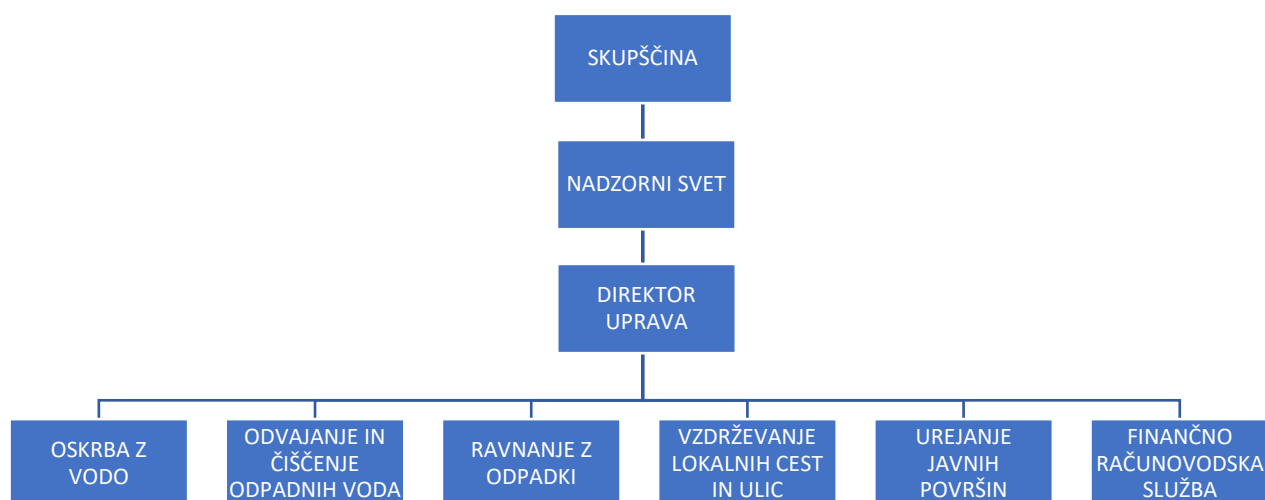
SKUPŠČINA

NADZORNI SVET

DIREKTOR
UPRAVA

OSKRBA Z VODO

ODVAJANJE IN ČIŠČENJE ODPADNIH VODA

RAVNANJE Z ODPADKI

VZDRŽEVANJE LOKALNIH CEST IN ULIC

UREJANJE JAVNIH POVRŠIN

FINANČNO RAČUNOVODSKA SLUŽBA